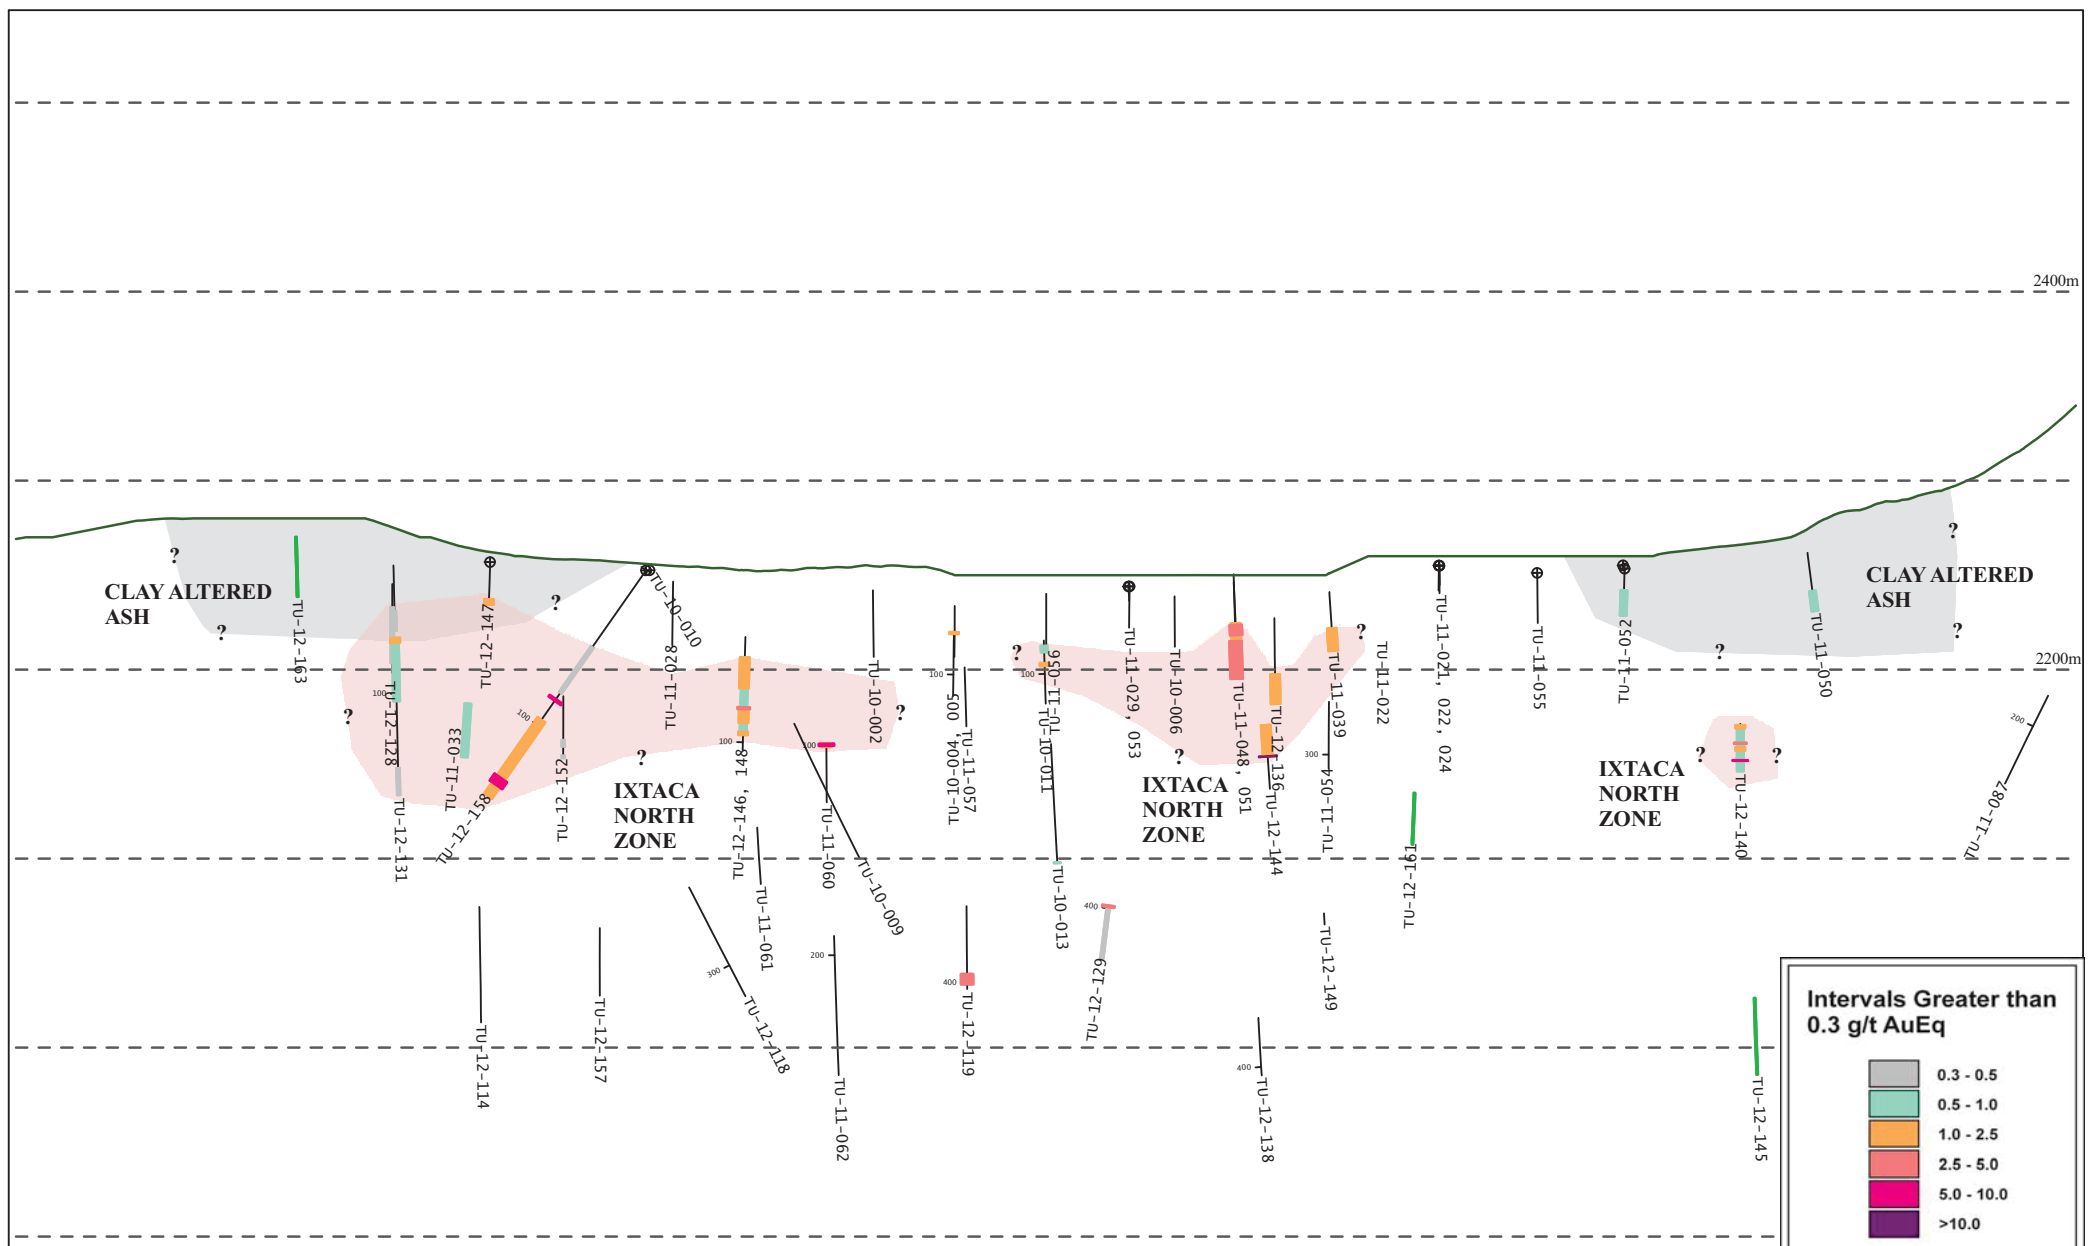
2400m

2200m

CLAY ALTERED ASH

?

?

?

TU-12-163

TU-12-128

TU-12-131

TU-12-147

TU-11-033

TU-12-158

TU-12-152

TU-10-010

TU-11-028

IXTACA NORTH ZONE

TU-12-146, 148

TU-11-061

TU-11-060

TU-10-009

TU-10-002

TU-10-004, 005

TU-11-057

TU-10-011

TU-11-056

TU-10-013

TU-11-029, 053

TU-10-006

IXTACA NORTH ZONE

TU-11-048, 051

TU-12-136

TU-12-144

TU-11-039

TU-11-054

TU-11-022

TU-11-021, 022, 024

TU-12-161

TU-11-055

TU-11-052

IXTACA NORTH ZONE

TU-12-140

TU-11-050

CLAY ALTERED ASH

TU-11-087

TU-12-114

TU-12-157

TU-12-118

TU-11-062

TU-12-119

TU-12-129

TU-12-149

TU-12-138

TU-12-145

100

100

100

100

100

100

200

300

300

400

400

400

200

Intervals Greater than 0.3 g/t AuEq

0.3 - 0.5

0.5 - 1.0

1.0 - 2.5

2.5 - 5.0

5.0 - 10.0

>10.0